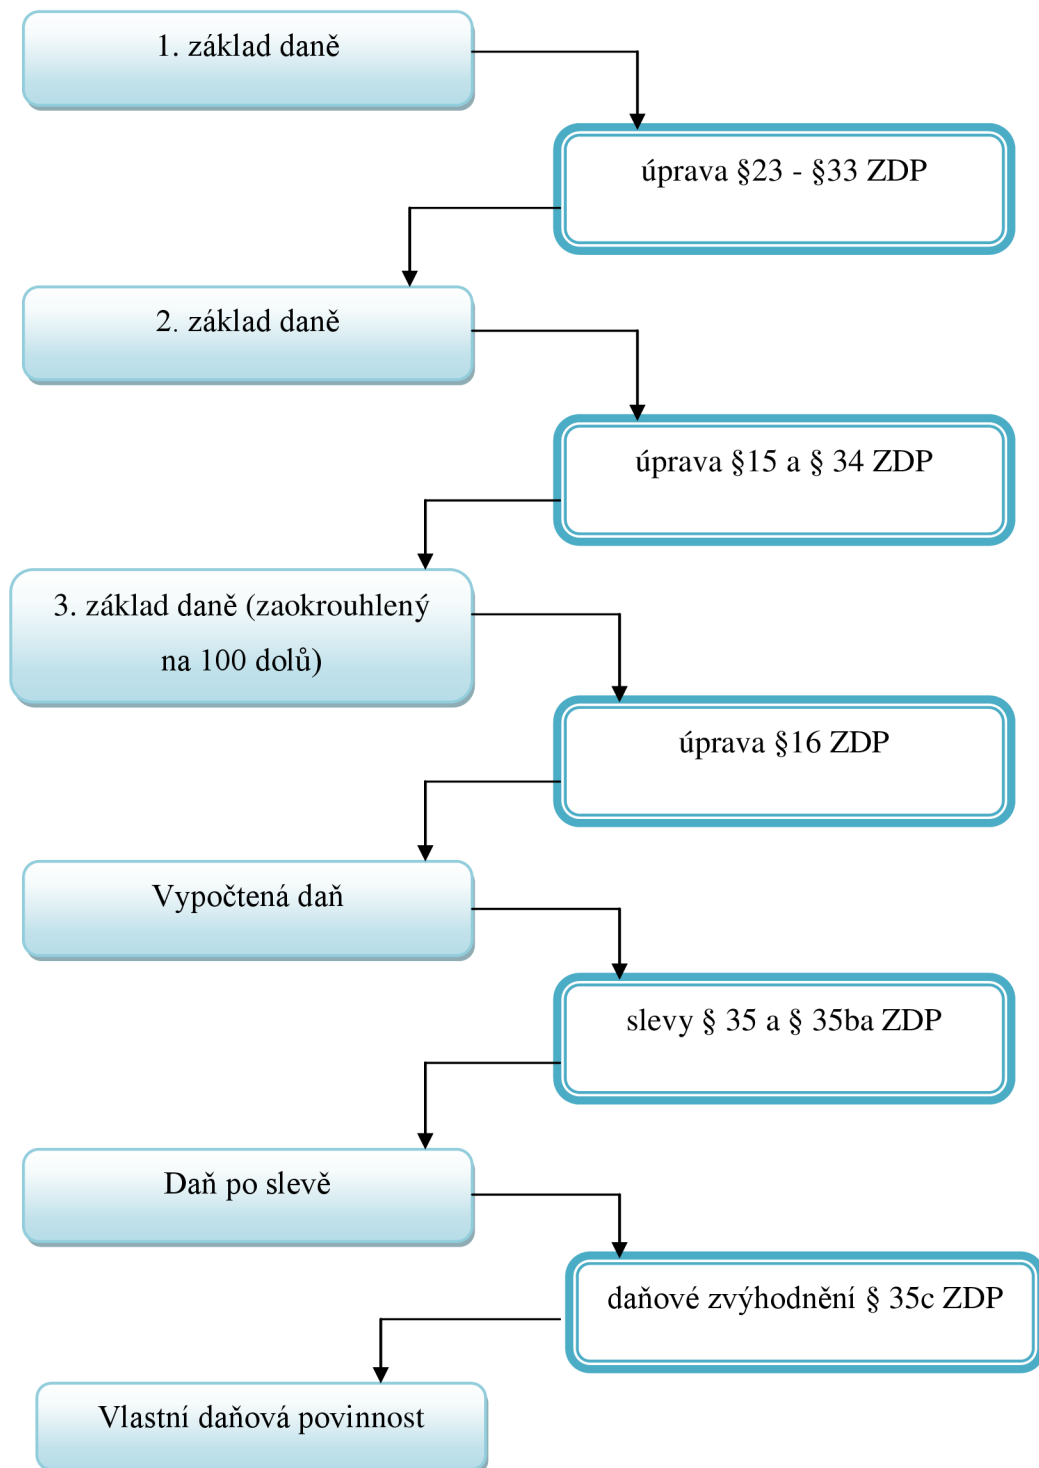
1. základ daně

úprava §23 - §33 ZDP

2. základ daně

úprava §15 a § 34 ZDP

3. základ daně (zaokrouhlený na 100 dolů)

úprava §16 ZDP

Vypočtená daň

slevy § 35 a § 35ba ZDP

Daň po slevě

daňové zvýhodnění § 35c ZDP

Vlastní daňová povinnost